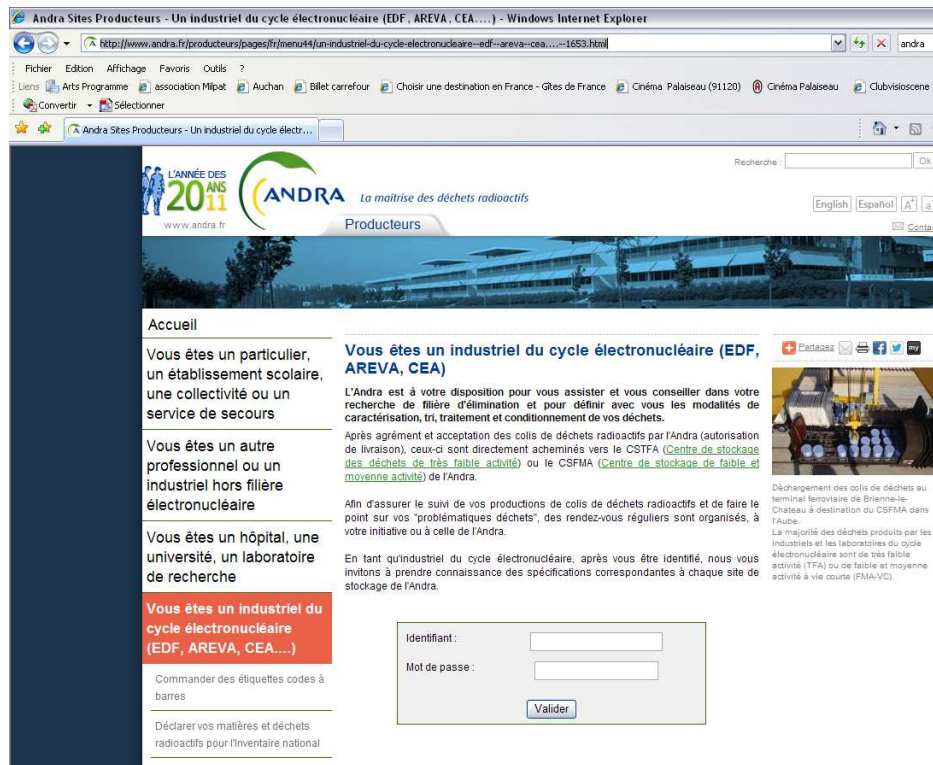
Andra Sites Producteurs - Un industriel du cycle électronucléaire (EDF, AREVA, CEA....) - Windows Internet Explorer

http://www.andra.fr/producteurs/pages/fr/menu44/un-industriel-du-cycle-electronucleaire--edf--areva--cea....--1653.html

andra

Fichier Edition Affichage Favoris Outils ?

Liens Arts Programme association Milpat Auchan Billet carrefour Choisir une destination en France - Gîtes de France Cinéma Palaiseau (91120) Cinéma Palaiseau Clubvisioscene

Convertir Sélectionner

Andra Sites Producteurs - Un industriel du cycle électr...

L'ANNÉE DES 20 ANS 11

www.andra.fr

ANDRA La maîtrise des déchets radioactifs

Producteurs

Recherche : Ok

English Español A+ a

Conta

Accueil

Vous êtes un particulier, un établissement scolaire, une collectivité ou un service de secours

Vous êtes un autre professionnel ou un industriel hors filière électronucléaire

Vous êtes un hôpital, une université, un laboratoire de recherche

Vous êtes un industriel du cycle électronucléaire (EDF, AREVA, CEA....)

Commander des étiquettes codes à barres

Déclarer vos matières et déchets radioactifs pour l'Inventaire national

Vous êtes un industriel du cycle électronucléaire (EDF, AREVA, CEA)

L'Andra est à votre disposition pour vous assister et vous conseiller dans votre recherche de filière d'élimination et pour définir avec vous les modalités de caractérisation, tri, traitement et conditionnement de vos déchets.

Après agrément et acceptation des colis de déchets radioactifs par l'Andra (autorisation de livraison), ceux-ci sont directement acheminés vers le CSTFA (Centre de stockage des déchets de très faible activité) ou le CSFMA (Centre de stockage de faible et moyenne activité) de l'Andra.

Afin d'assurer le suivi de vos productions de colis de déchets radioactifs et de faire le point sur vos "problématiques déchets", des rendez-vous réguliers sont organisés, à votre initiative ou à celle de l'Andra.

En tant qu'industriel du cycle électronucléaire, après vous être identifié, nous vous invitons à prendre connaissance des spécifications correspondantes à chaque site de stockage de l'Andra.

Identifiant :

Mot de passe :

Valider

Partagez

my

Déchargement des colis de déchets au terminal ferroviaire de Brienne-le-Chateau à destination du CSFMA dans l'Aube.
La majorité des déchets produits par les industriels et les laboratoires du cycle électronucléaire sont de très faible activité (TFA) ou de faible et moyenne activité à vie courte (FMA-VC).